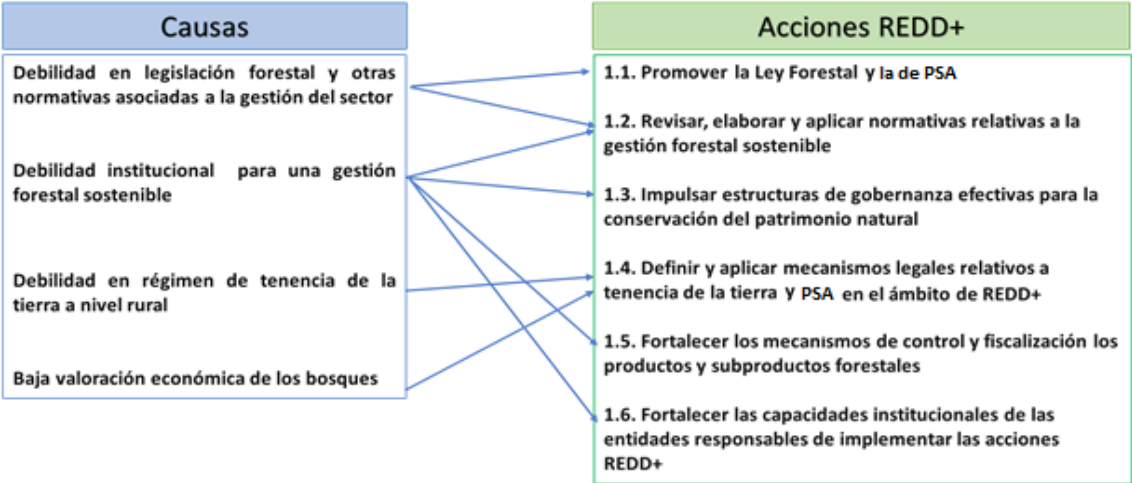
Causas

Debilidad en legislación forestal y otras normativas asociadas a la gestión del sector

Debilidad institucional para una gestión forestal sostenible

Debilidad en régimen de tenencia de la tierra a nivel rural

Baja valoración económica de los bosques

Acciones REDD+

1.1. Promover la Ley Forestal y la de PSA

1.2. Revisar, elaborar y aplicar normativas relativas a la gestión forestal sostenible

1.3. Impulsar estructuras de gobernanza efectivas para la conservación del patrimonio natural

1.4. Definir y aplicar mecanismos legales relativos a tenencia de la tierra y PSA en el ámbito de REDD+

1.5. Fortalecer los mecanismos de control y fiscalización los productos y subproductos forestales

1.6. Fortalecer las capacidades institucionales de las entidades responsables de implementar las acciones REDD+